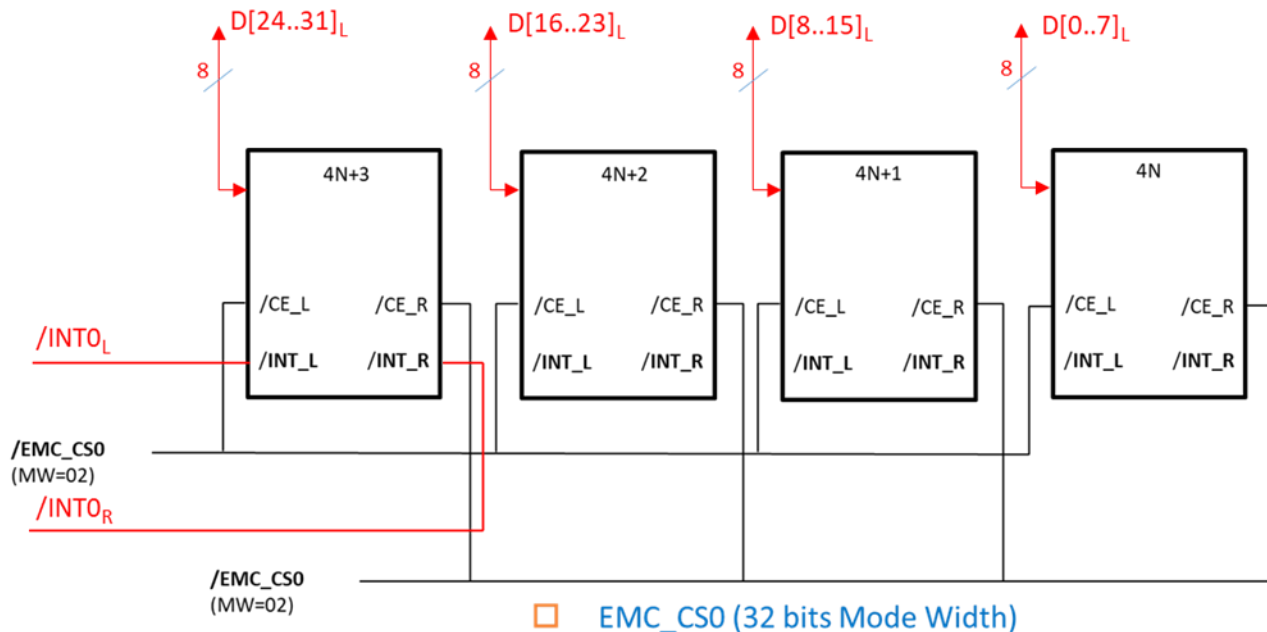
$D[24..31]_L$
8
$D[16..23]_L$
8
$D[8..15]_L$
8
$D[0..7]_L$
8

4N+3
/CE_L
/CE_R
/INT_L
/INT_R

4N+2
/CE_L
/CE_R
/INT_L
/INT_R

4N+1
/CE_L
/CE_R
/INT_L
/INT_R

4N
/CE_L
/CE_R
/INT_L
/INT_R

$/INT0_L$

/EMC_CS0
(MW=02)

$/INT0_R$

/EMC_CS0
(MW=02)

EMC_CS0 (32 bits Mode Width)